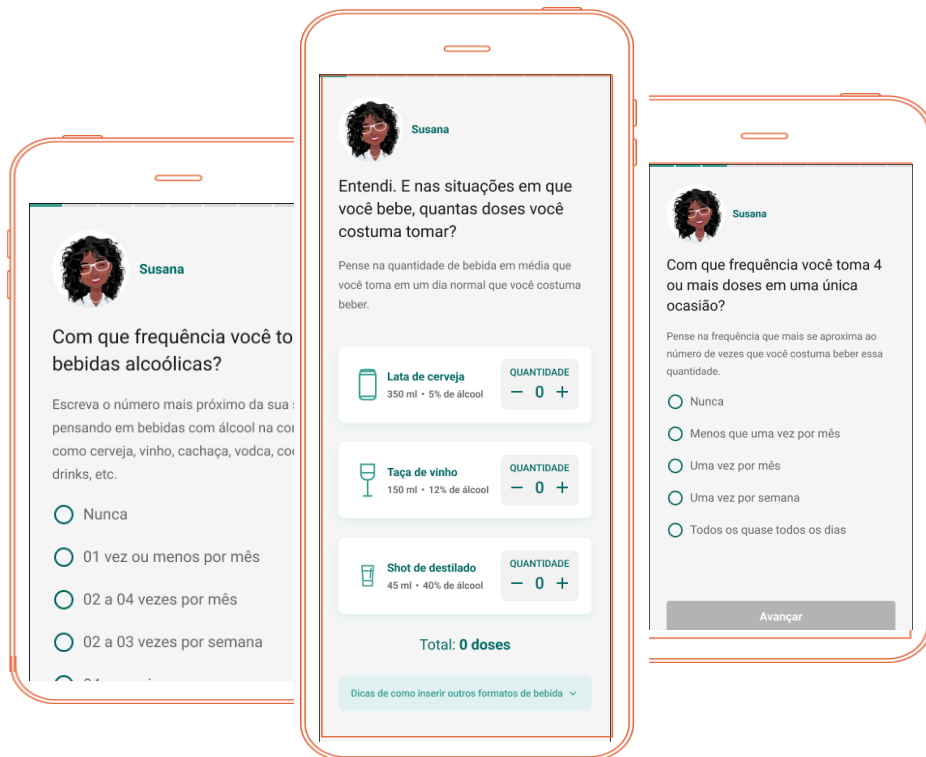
Susana

Com que frequência você to bebidas alcoólicas?

Escreva o número mais próximo da sua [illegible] pensando em bebidas com álcool na co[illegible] como cerveja, vinho, cachaça, vodca, co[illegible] drinks, etc.

Nunca

01 vez ou menos por mês

02 a 04 vezes por mês

02 a 03 vezes por semana

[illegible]

Susana

Entendi. E nas situações em que você bebe, quantas doses você costuma tomar?

Pense na quantidade de bebida em média que você toma em um dia normal que você costuma beber.

Lata de cerveja
350 ml • 5% de álcool
QUANTIDADE
− 0 +

Taça de vinho
150 ml • 12% de álcool
QUANTIDADE
− 0 +

Shot de destilado
45 ml • 40% de álcool
QUANTIDADE
− 0 +

Total: 0 doses

Dicas de como inserir outros formatos de bebida

Susana

Com que frequência você toma 4 ou mais doses em uma única ocasião?

Pense na frequência que mais se aproxima ao número de vezes que você costuma beber essa quantidade.

Nunca

Menos que uma vez por mês

Uma vez por mês

Uma vez por semana

Todos os quase todos os dias

Avançar